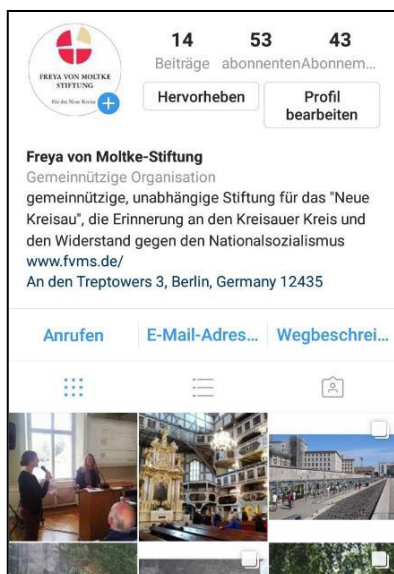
FREYA VON MOLTKE STIFTUNG
Für das Neue Kreisau

14
Beiträge

53
abonnenten

43
Abonnem...

Hervorheben

Profil bearbeiten

Freya von Moltke-Stiftung
Gemeinnützige Organisation
gemeinnützige, unabhängige Stiftung für das "Neue Kreisau", die Erinnerung an den Kreisauer Kreis und den Widerstand gegen den Nationalsozialismus
www.fvms.de/
An den Treptowers 3, Berlin, Germany 12435

Anrufen

E-Mail-Adres...

Wegbeschrei...